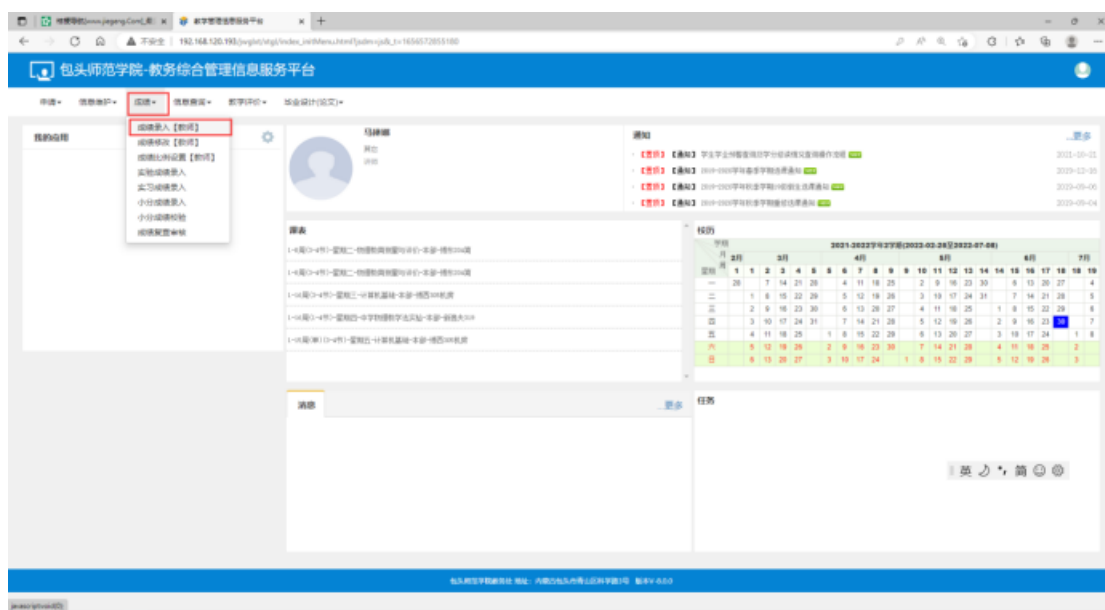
教学管理信息服务平台

不安全 | 192.168.120.193/jwglxt/xtgl/index_initMenu.html?jsdm=js&_t=1654572855180

包头师范学院-教务综合管理信息服务平台

申请 信息维护 成绩 信息查询 教学评价 毕业设计(论文)

我的应用

成绩录入【教师】
成绩修改【教师】
成绩比例设置【教师】
实验成绩录入
实习成绩录入
小分成绩录入
小分成绩校验
成绩复查审核

马静丽

通知

更多

【置顶】【通知】 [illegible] 2021-10-21
【置顶】【通知】 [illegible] 2020-12-30
【置顶】【通知】 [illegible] 2020-09-06
【置顶】【通知】 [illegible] 2020-09-04

课表

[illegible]
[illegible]
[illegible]
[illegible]
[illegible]

校历

2021-2022学年2学期(2022-02-28至2022-07-08)

| 星期 | 2月 | 3月 | | | | 4月 | | | | 5月 | | | | | 6月 | | | | 7月 |
|---|---|---|---|---|---|---|---|---|---|---|---|---|---|---|---|---|---|---|---|
| | 1 | 2 | 3 | 4 | 5 | 6 | 7 | 8 | 9 | 10 | 11 | 12 | 13 | 14 | 15 | 16 | 17 | 18 | 19 |
| 一 | 28 | 7 | 14 | 21 | 28 | 4 | 11 | 18 | 25 | 2 | 9 | 16 | 23 | 30 | 6 | 13 | 20 | 27 | 4 |
| 二 | 1 | 8 | 15 | 22 | 29 | 5 | 12 | 19 | 26 | 3 | 10 | 17 | 24 | 31 | 7 | 14 | 21 | 28 | 5 |
| 三 | 2 | 9 | 16 | 23 | 30 | 6 | 13 | 20 | 27 | 4 | 11 | 18 | 25 | 1 | 8 | 15 | 22 | 29 | 6 |
| 四 | 3 | 10 | 17 | 24 | 31 | 7 | 14 | 21 | 28 | 5 | 12 | 19 | 26 | 2 | 9 | 16 | 23 | 30 | 7 |
| 五 | 4 | 11 | 18 | 25 | 1 | 8 | 15 | 22 | 29 | 6 | 13 | 20 | 27 | 3 | 10 | 17 | 24 | 1 | 8 |
| 六 | 5 | 12 | 19 | 26 | 2 | 9 | 16 | 23 | 30 | 7 | 14 | 21 | 28 | 4 | 11 | 18 | 25 | 2 | |
| 日 | 6 | 13 | 20 | 27 | 3 | 10 | 17 | 24 | 1 | 8 | 15 | 22 | 29 | 5 | 12 | 19 | 26 | 3 | |

消息

更多

任务

英 简

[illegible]

javascript:void(0);